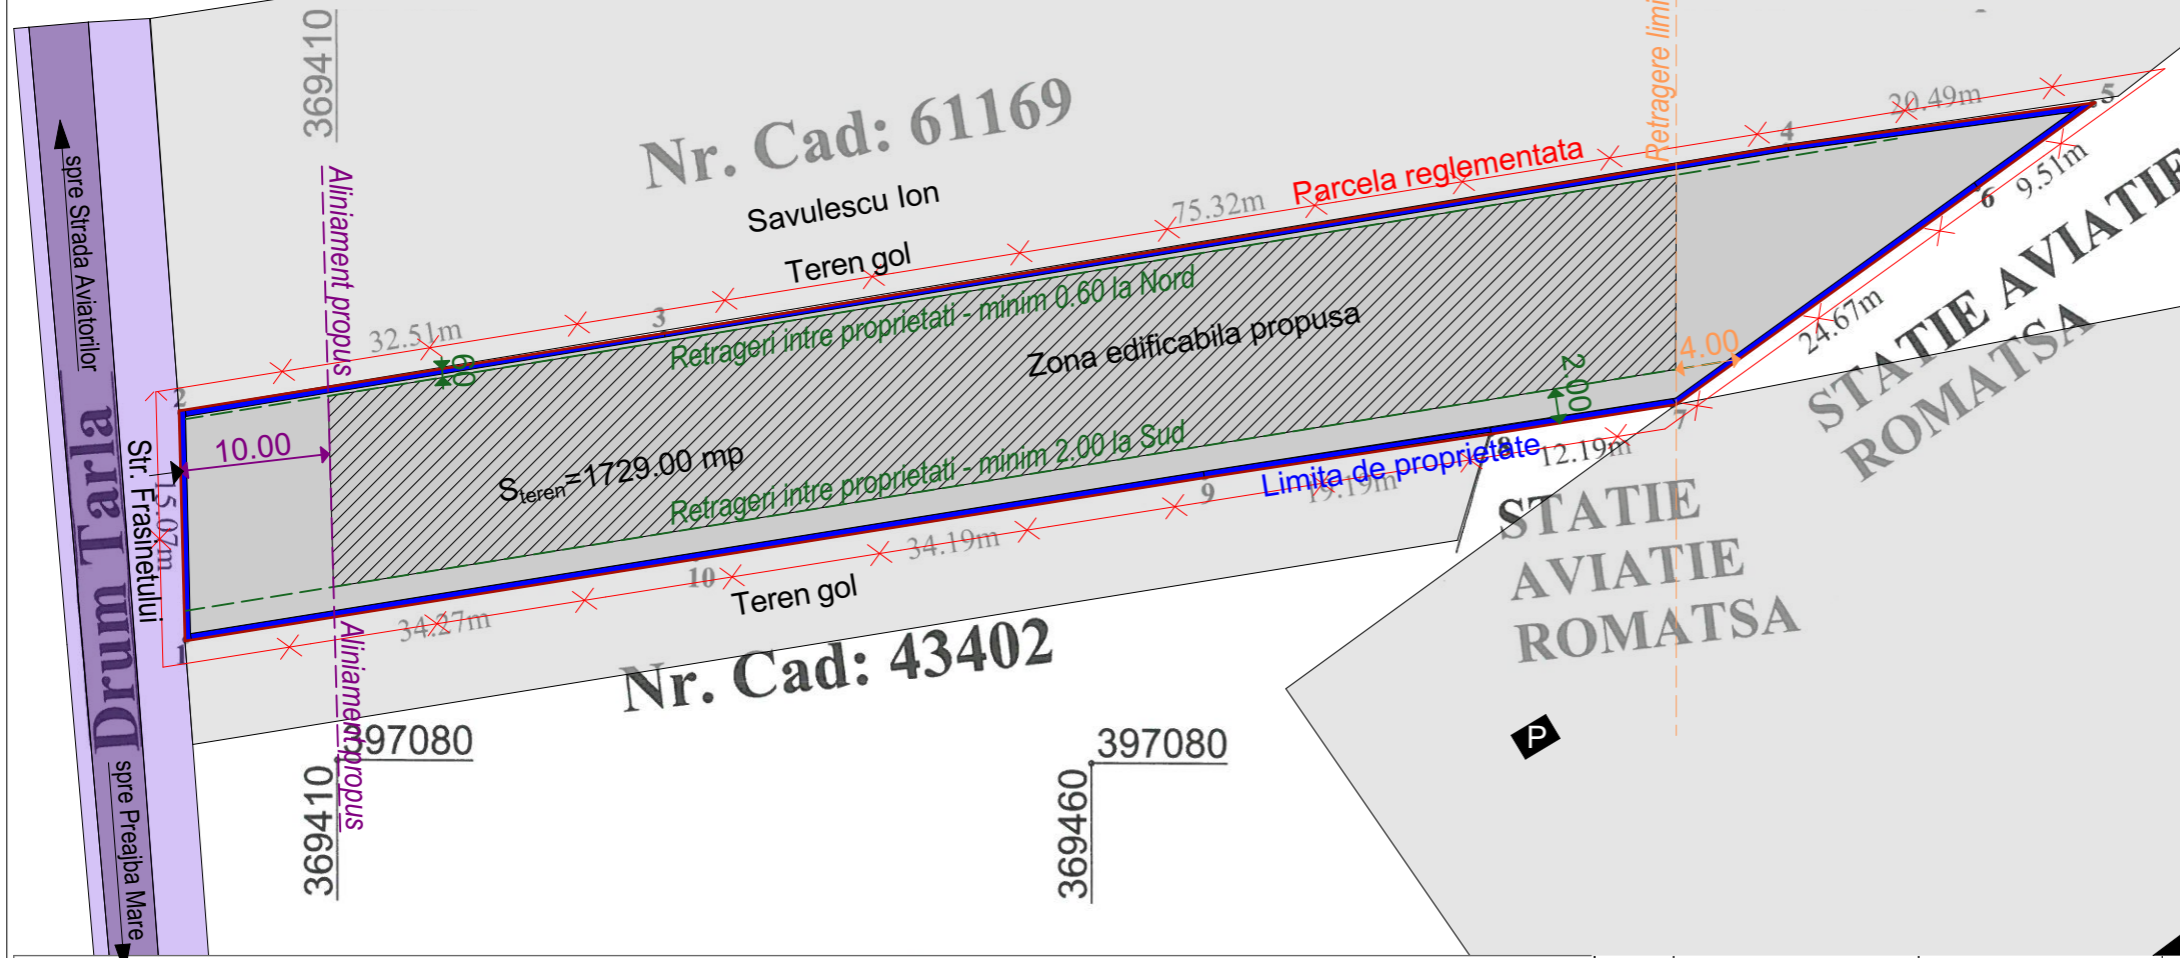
spre Strada Aviatorilor

Drum Tarla

spre Preajba Mare

Str. Frasinetului

369410

Aliniament propus

Nr. Cad: 61169

Savulescu Ion

Teren gol

Parcela reglementata

Retragere limi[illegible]

30.49m

5

4

9.51m

6

75.32m

32.51m

3

Retrageri intre proprietati - minim 0.60 la Nord

0.60

Zona edificabila propusa

2

10.00

4.00

2.00

24.67m

7

STATIE AVIATIE ROMATSA

$S_{teren}$=1729.00 mp

15.07m

Retrageri intre proprietati - minim 2.00 la Sud

Limita de proprietate

8

12.19m

9

19.19m

34.19m

10

Teren gol

34.27m

1

STATIE AVIATIE ROMATSA

Nr. Cad: 43402

Aliniament propus

397080

397080

369410

369460

P